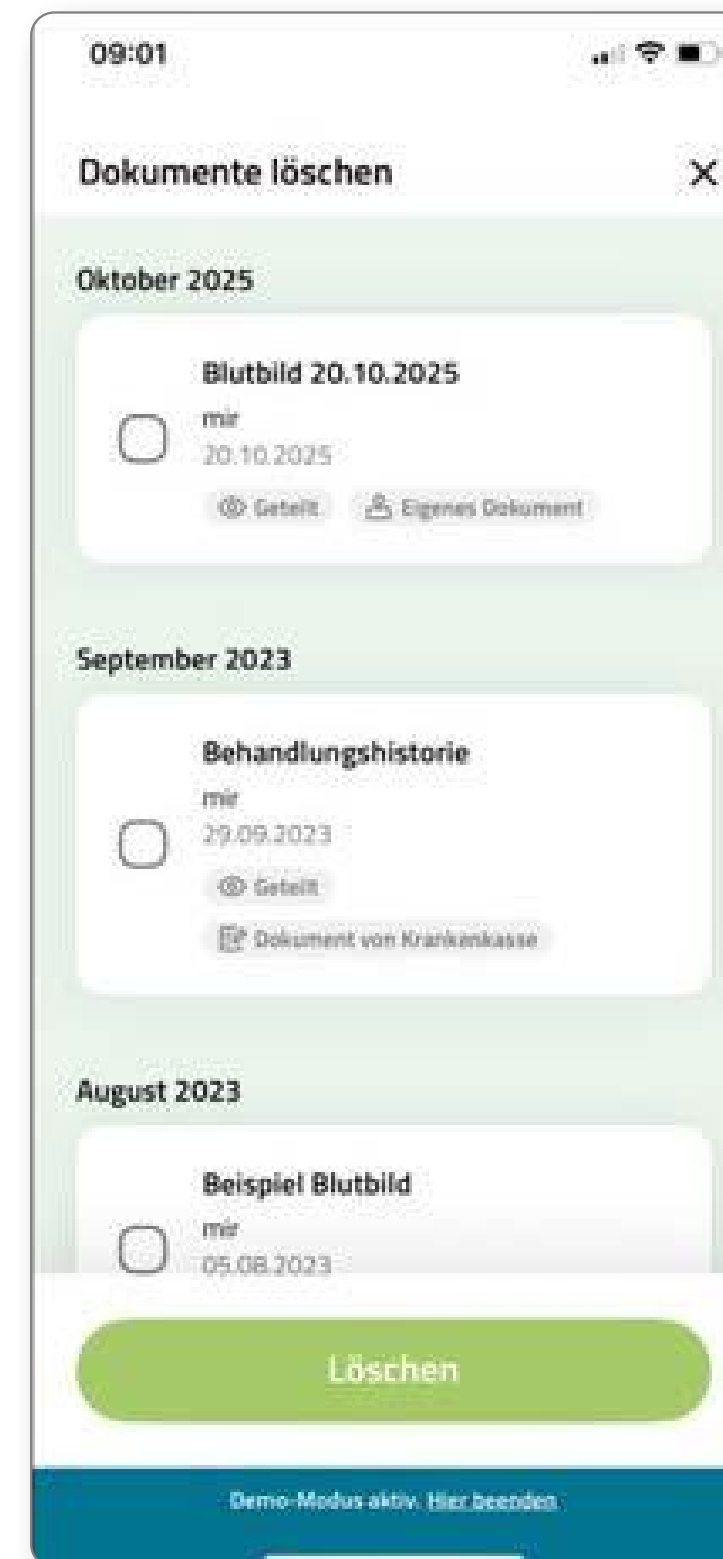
09:01

Dokumente löschen

×

Oktober 2025

Blutbild 20.10.2025
mir
20.10.2025
Geteilt
Eigenes Dokument

September 2023

Behandlungshistorie
mir
29.09.2023
Geteilt
Dokument von Krankenkasse

August 2023

Beispiel Blutbild
mir
05.08.2023

Löschen

Demo-Modus aktiv. Hier beenden